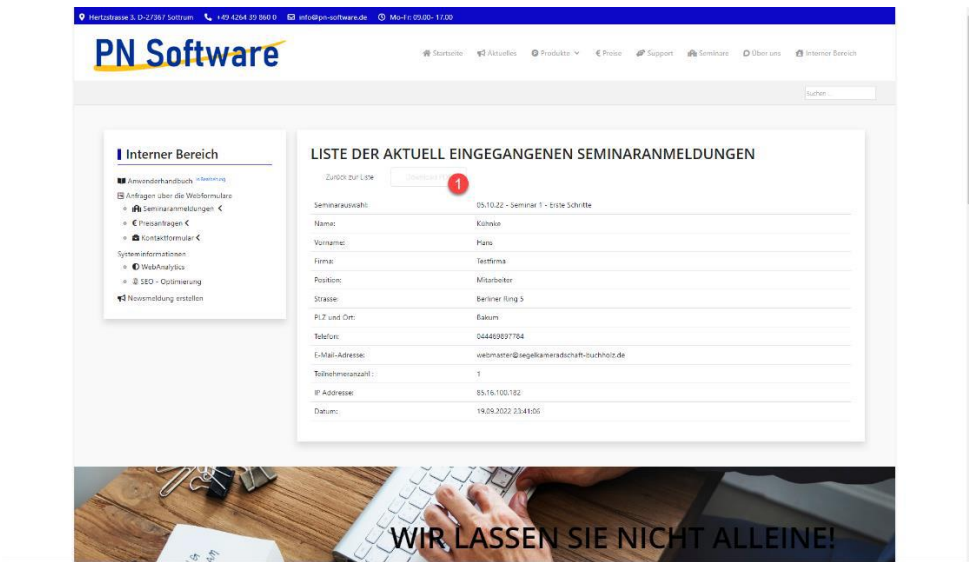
Hertzstrasse 3, D-27367 Sottrum +49 4264 39 860 0 info@pn-software.de Mo-Fr: 09.00- 17.00

PN Software

Startseite Aktuelles Produkte € Preise Support Seminare Über uns Interner Bereich

Suchen...

Interner Bereich

Anwenderhandbuch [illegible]
Anfragen über die Webformulare
Seminaranmeldungen
Preisanfragen
Kontaktformular
Systeminformationen
WebAnalytics
SEO - Optimierung
Newsmeldung erstellen

LISTE DER AKTUELL EINGEGANGENEN SEMINARANMELDUNGEN

Zurück zur Liste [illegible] 1

| | |
|---|---|
| Seminarauswahl: | 05.10.22 - Seminar 1 - Erste Schritte |
| Name: | Kühnke |
| Vorname: | Hans |
| Firma: | Testfirma |
| Position: | Mitarbeiter |
| Strasse: | Berliner Ring 5 |
| PLZ und Ort: | Bakum |
| Telefon: | 044469897784 |
| E-Mail-Adresse: | webmaster@segelkameradschaft-buchholz.de |
| Teilnehmeranzahl: | 1 |
| IP Addresse: | 85.16.100.182 |
| Datum: | 19.09.2022 23:41:06 |

WIR LASSEN SIE NICHT ALLEINE!